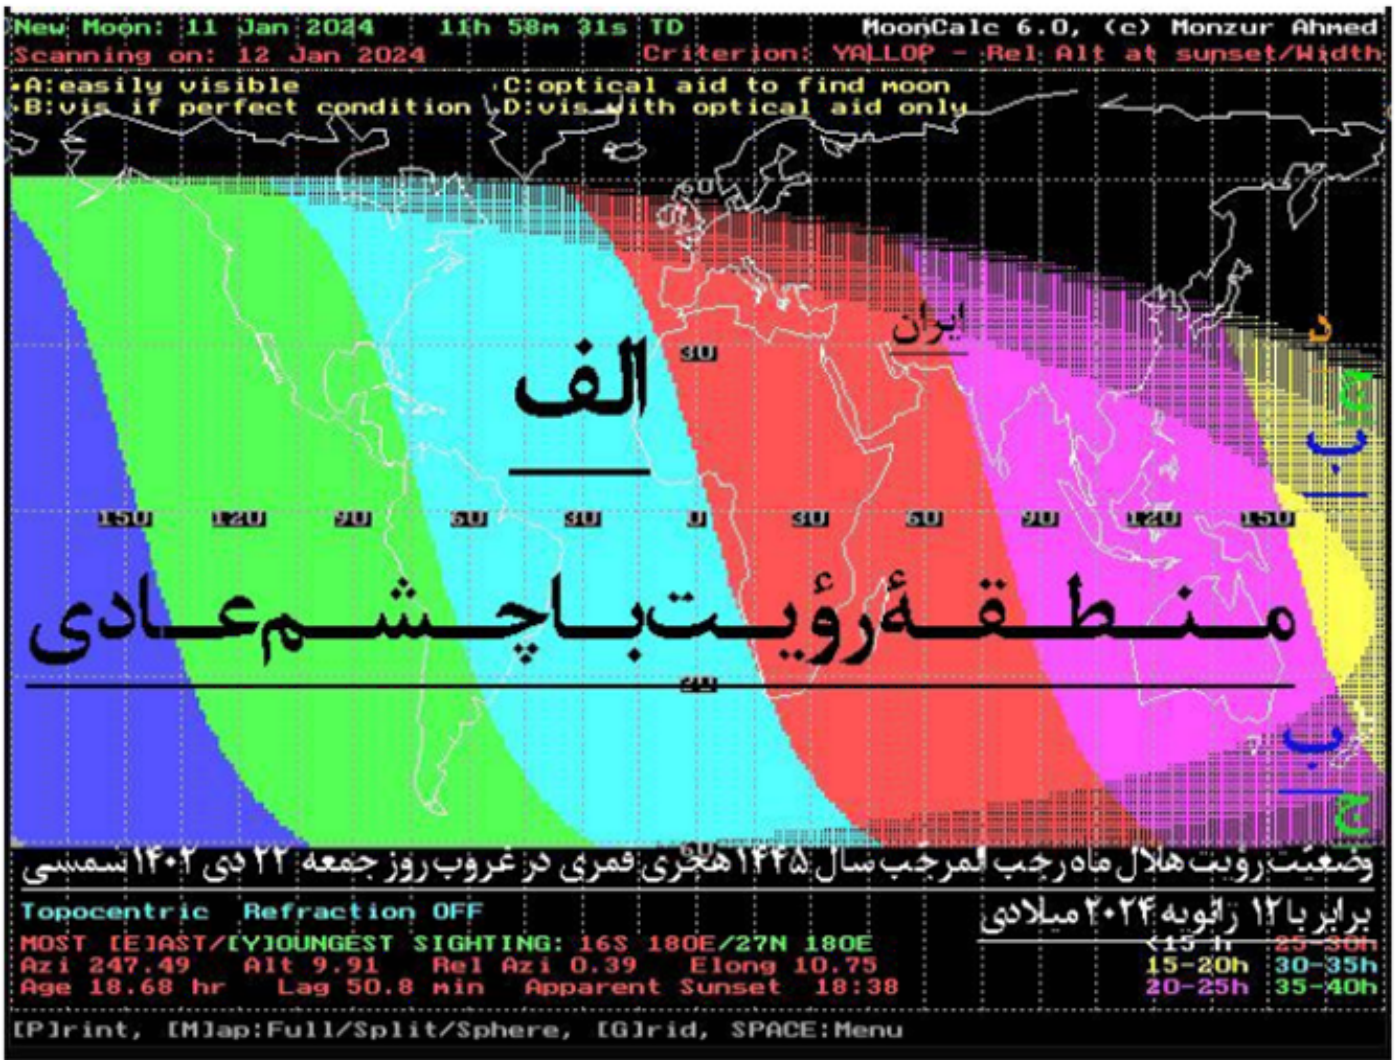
New Moon: 11 Jan 2024 11h 58m 31s TD
MoonCalc 6.0, (c) Monzur Ahmed
Scanning on: 12 Jan 2024
Criterion: YALLOP - Rel Alt at sunset/Width
•A:easily visible
•B:vis if perfect condition
:C:optical aid to find moon
:D:vis with optical aid only

60
ایران
د
30
الف
ج
ب
150 120 90 60 30 0 30 60 90 120 150
منطقه رؤیت با چشم عادی
ب
ج
60

وضعیت رؤیت هلال ماه رجب المرجب سال ۱۴۴۵ هجری قمری در غروب روز جمعه ۲۲ دی ۱۴۰۲ شمسی
برابر با ۱۲ ژانویه ۲۰۲۴ میلادی
Topocentric Refraction OFF
MOST [E]AST/[Y]OUNGEST SIGHTING: 16S 180E/27N 180E
Azi 247.49 Alt 9.91 Rel Azi 0.39 Elong 10.75
Age 18.68 hr Lag 50.8 min Apparent Sunset 18:38
<15 h 25-30h
15-20h 30-35h
20-25h 35-40h
[P]rint, [M]ap:Full/Split/Sphere, [G]rid, SPACE:Menu